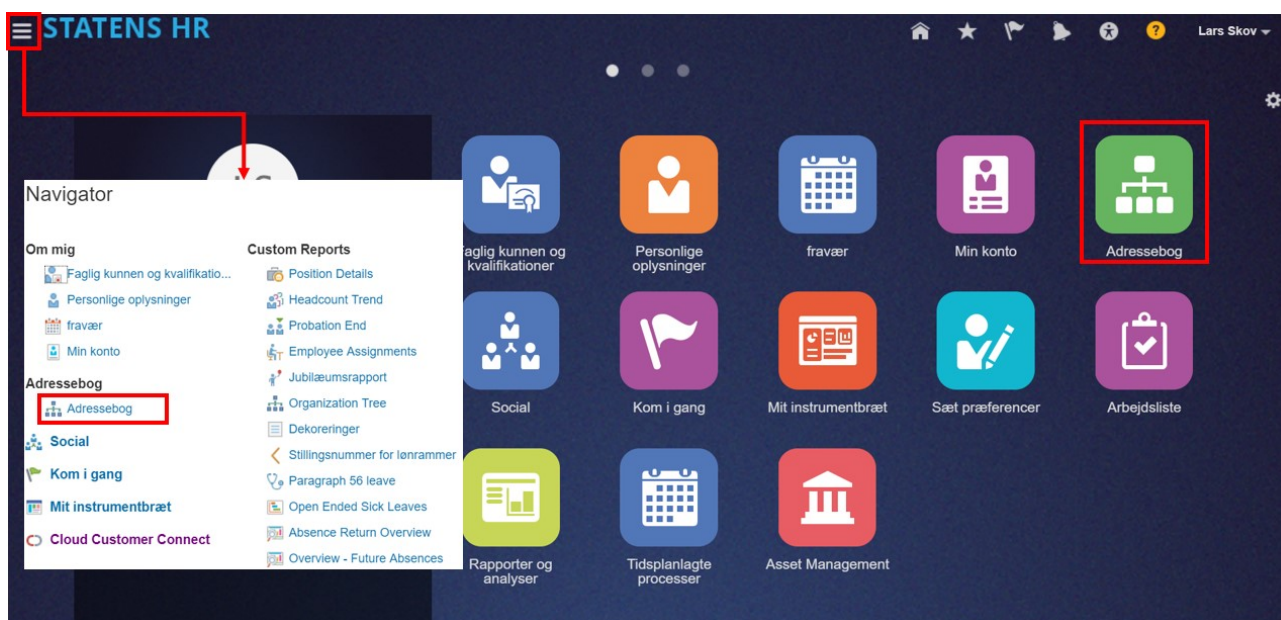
STATENS HR

Lars Skov

Navigator

Om mig
Faglig kunnen og kvalifikatio...
Personlige oplysninger
fravær
Min konto

Adressebog
Adressebog

Social

Kom i gang

Mit instrumentbræt

Cloud Customer Connect

Custom Reports
Position Details
Headcount Trend
Probation End
Employee Assignments
Jubilæumsrapport
Organization Tree
Dekoreringer
Stillingsnummer for lønrammer
Paragraph 56 leave
Open Ended Sick Leaves
Absence Return Overview
Overview - Future Absences

Faglig kunnen og kvalifikationer

Personlige oplysninger

fravær

Min konto

Adressebog

Social

Kom i gang

Mit instrumentbræt

Sæt præferencer

Arbejdsliste

Rapporter og analyser

Tidsplanlagte processer

Asset Management